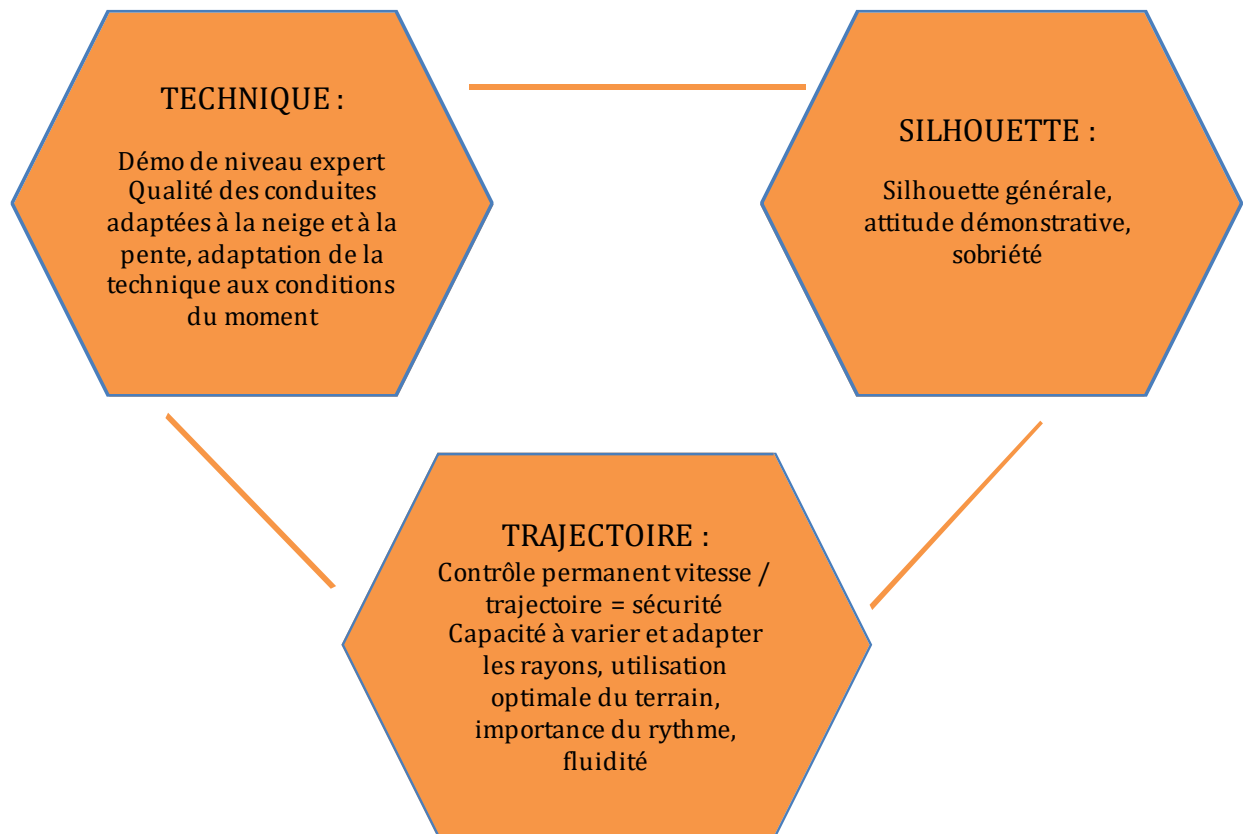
TECHNIQUE :

Démo de niveau expert
Qualité des conduites adaptées à la neige et à la pente, adaptation de la technique aux conditions du moment

SILHOUETTE :

Silhouette générale, attitude démonstrative, sobriété

TRAJECTOIRE :
Contrôle permanent vitesse / trajectoire = sécurité
Capacité à varier et adapter les rayons, utilisation optimale du terrain, importance du rythme, fluidité